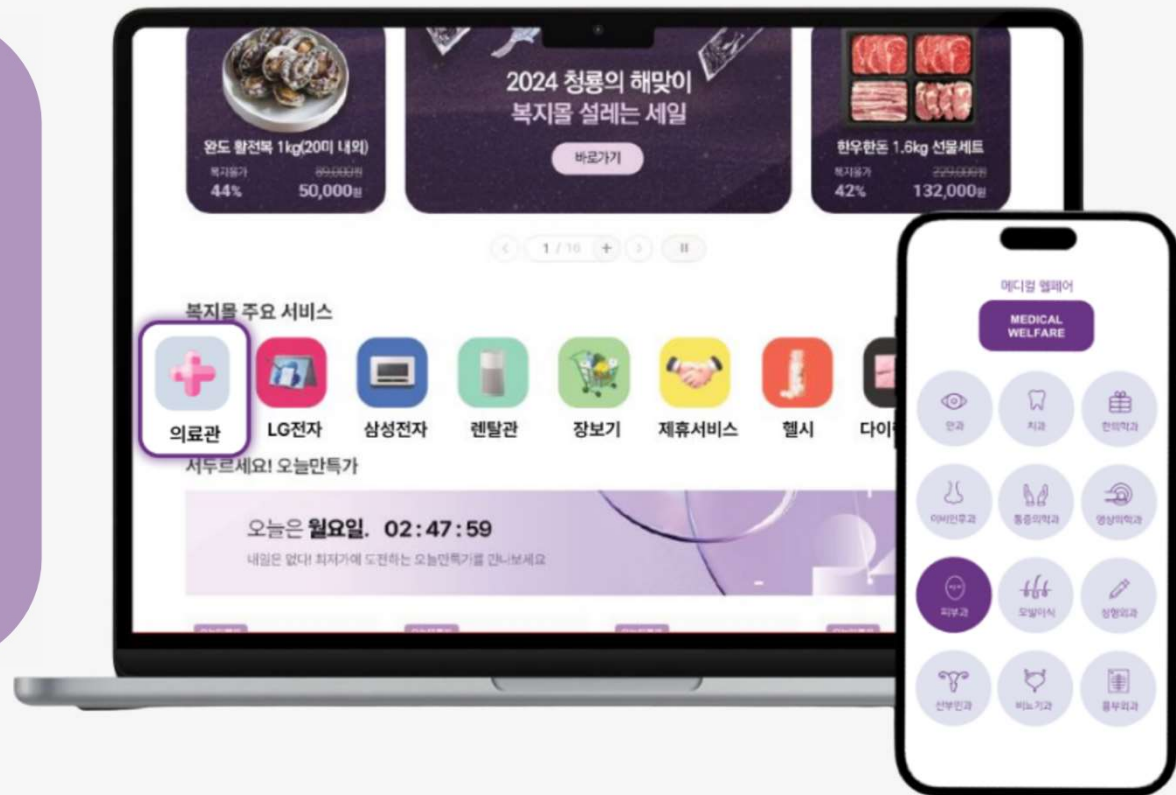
완도 활전복 1kg(20미 내외)
복지몰가
44%
89,000원
50,000원

2024 청룡의 해맞이
복지몰 설레는 세일
바로가기

한우한돈 1.6kg 선물세트
복지몰가
42%
229,000원
132,000원

1 / 10

복지몰 주요 서비스
의료관
LG전자
삼성전자
렌탈관
장보기
제휴서비스
헬시
다이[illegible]

서두르세요! 오늘만특가
오늘은 월요일. 02:47:59
내일은 없다! 최저가에 도전하는 오늘만특가를 만나보세요

메디컬 웰페어
MEDICAL WELFARE
안과
치과
한의학과
이비인후과
통증의학과
영상의학과
피부과
모발이식
성형외과
산부인과
비뇨기과
흉부외과